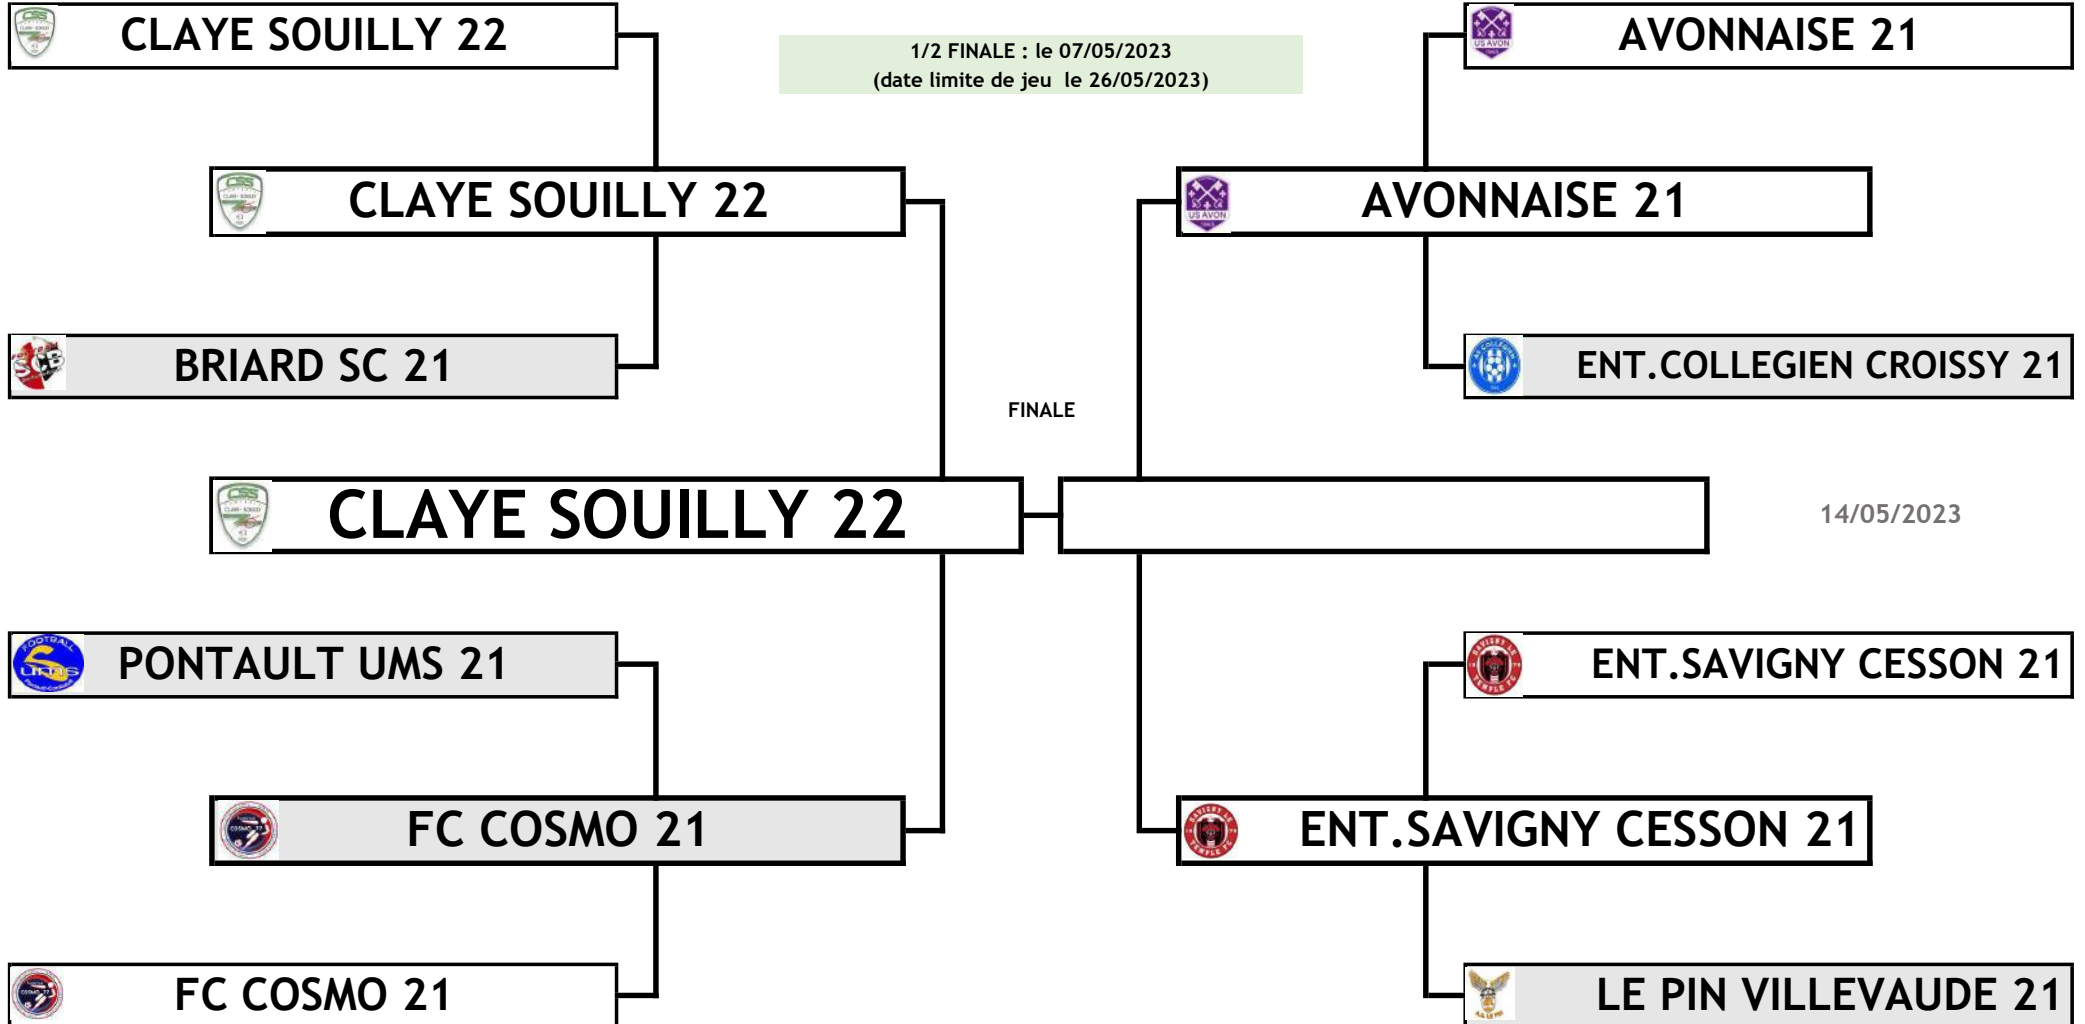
CLAYE SOUILLY 22

1/2 FINALE : le 07/05/2023
(date limite de jeu le 26/05/2023)

AVONNAISE 21

CLAYE SOUILLY 22

AVONNAISE 21

BRIARD SC 21

ENT.COLLEGIEN CROISSY 21

FINALE

CLAYE SOUILLY 22

14/05/2023

PONTAULT UMS 21

ENT.SAVIGNY CESSON 21

FC COSMO 21

ENT.SAVIGNY CESSON 21

FC COSMO 21

LE PIN VILLEVAUDE 21